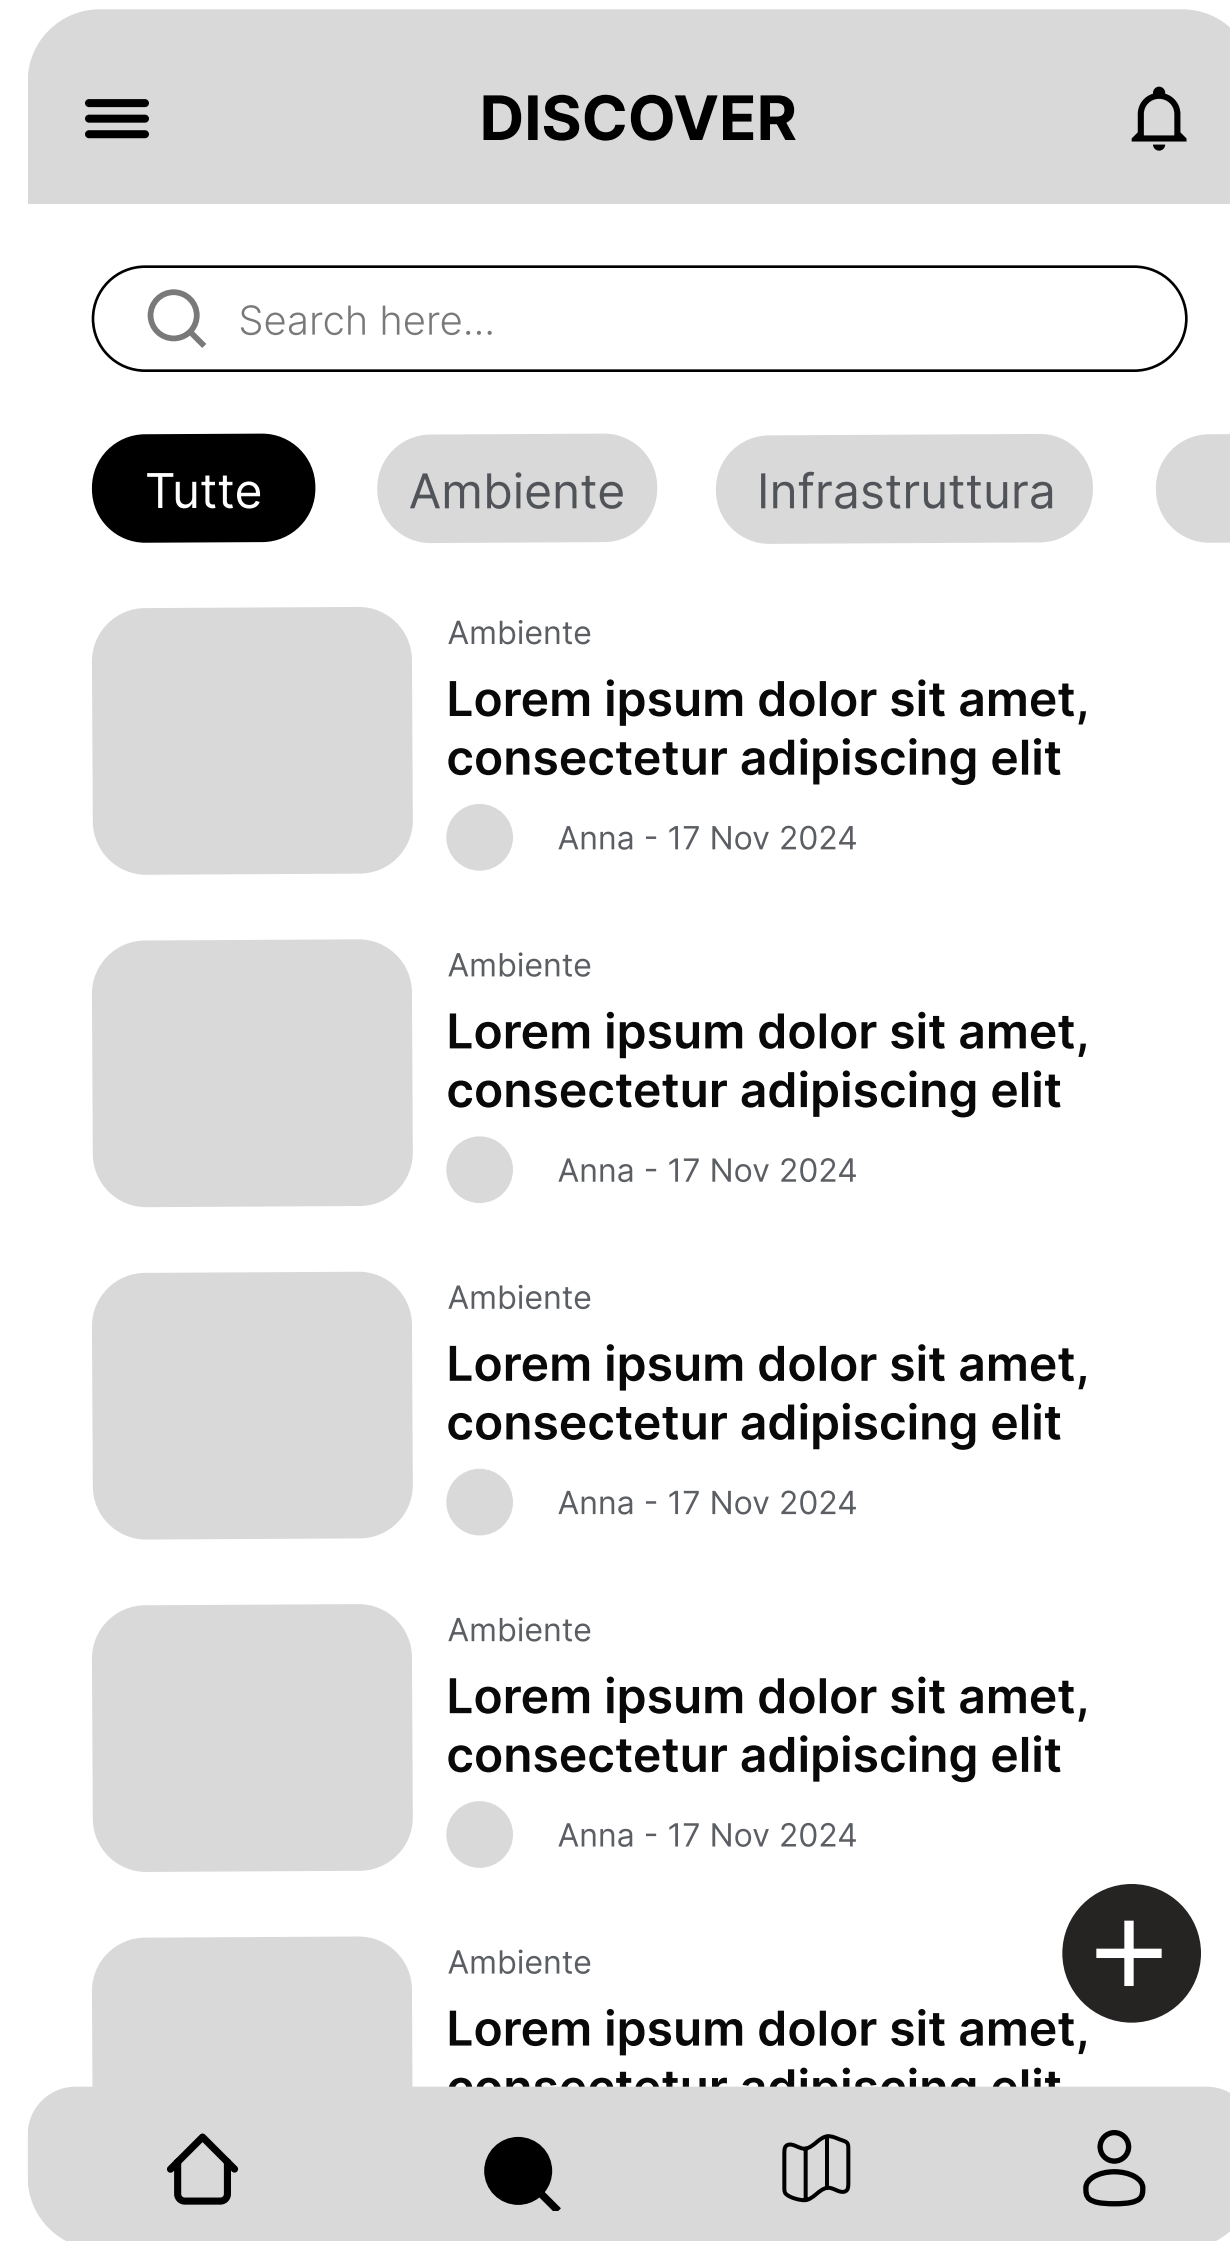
DISCOVER

Search here...

Tutte
Ambiente
Infrastruttura

Ambiente
Lorem ipsum dolor sit amet, consectetur adipiscing elit
Anna - 17 Nov 2024

Ambiente
Lorem ipsum dolor sit amet, consectetur adipiscing elit
Anna - 17 Nov 2024

Ambiente
Lorem ipsum dolor sit amet, consectetur adipiscing elit
Anna - 17 Nov 2024

Ambiente
Lorem ipsum dolor sit amet, consectetur adipiscing elit
Anna - 17 Nov 2024

Ambiente
Lorem ipsum dolor sit amet, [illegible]